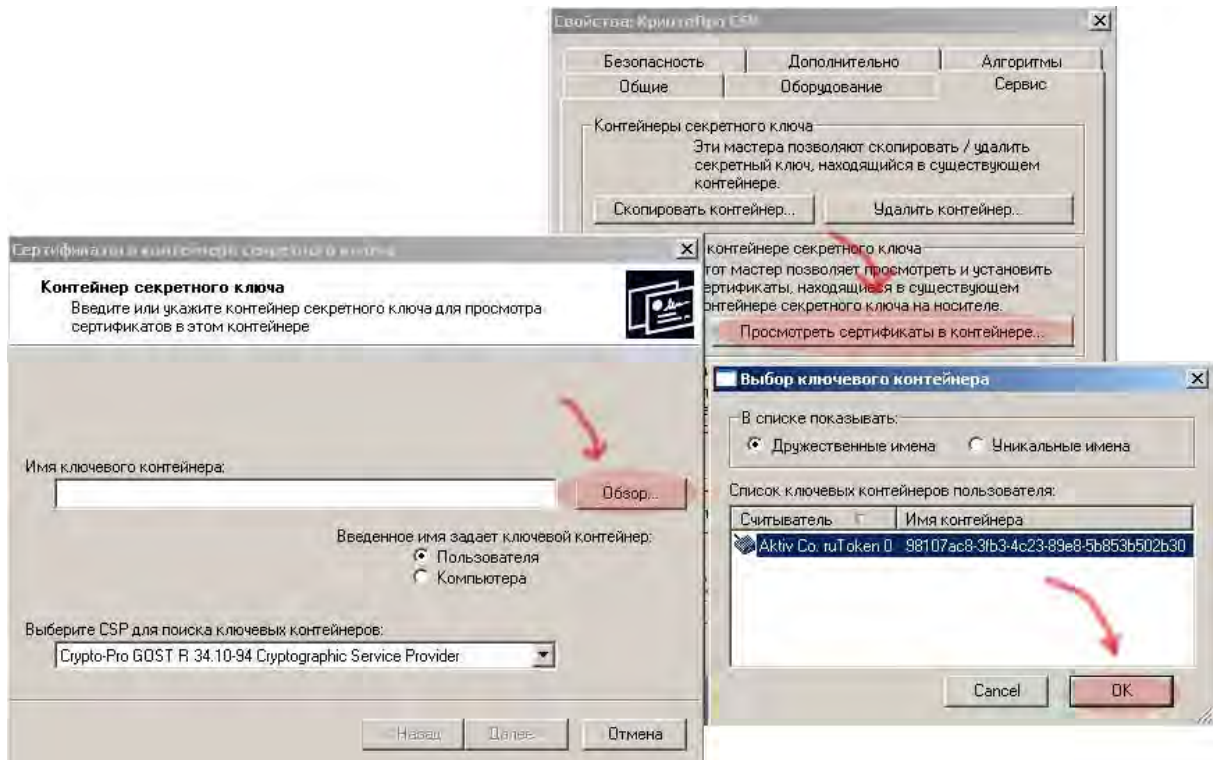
Свойства: КриптоПро CSP

Безопасность | Дополнительно | Алгоритмы
Общие | Оборудование | Сервис

Контейнеры секретного ключа
Эти мастера позволяют скопировать / удалить секретный ключ, находящийся в существующем контейнере.

Скопировать контейнер...
Удалить контейнер...

Сертификаты в контейнере секретного ключа

Контейнер секретного ключа
Введите или укажите контейнер секретного ключа для просмотра сертификатов в этом контейнере

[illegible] контейнере секретного ключа
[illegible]тот мастер позволяет просмотреть и установить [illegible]ертификаты, находящиеся в существующем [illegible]онтейнере секретного ключа на носителе.

Просмотреть сертификаты в контейнере...

Имя ключевого контейнера:

Обзор...

Введенное имя задает ключевой контейнер:
Пользователя
Компьютера

Выберите CSP для поиска ключевых контейнеров:
Crypto-Pro GOST R 34.10-94 Cryptographic Service Provider

Назад
Далее
Отмена

Выбор ключевого контейнера

В списке показывать:
Дружественные имена
Уникальные имена

Список ключевых контейнеров пользователя:

| Считыватель | Имя контейнера |
|---|---|
| Aktiv Co. ruToken 0 | 98107ac8-3fb3-4c23-89e8-5b853b502b30 |

Cancel
OK